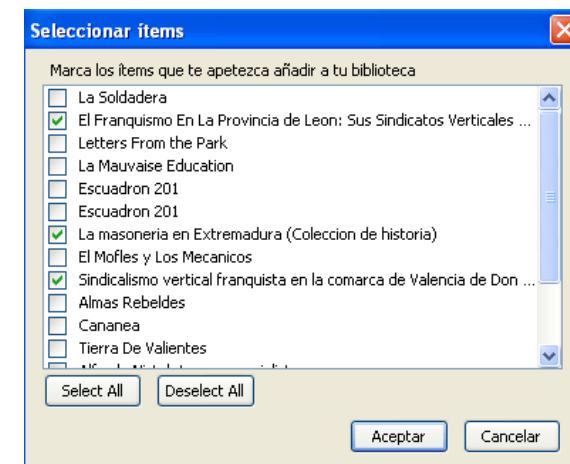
Seleccionar ítems

Marca los ítems que te apetezca añadir a tu biblioteca

La Soldadera
El Franquismo En La Provincia de Leon: Sus Sindicatos Verticales ...
Letters From the Park
La Mauvaise Education
Escuadron 201
Escuadron 201
La masoneria en Extremadura (Coleccion de historia)
El Mofles y Los Mecanicos
Sindicalismo vertical franquista en la comarca de Valencia de Don ...
Almas Rebeldes
Cananea
Tierra De Valientes
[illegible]

Select All
Deselect All

Aceptar
Cancelar